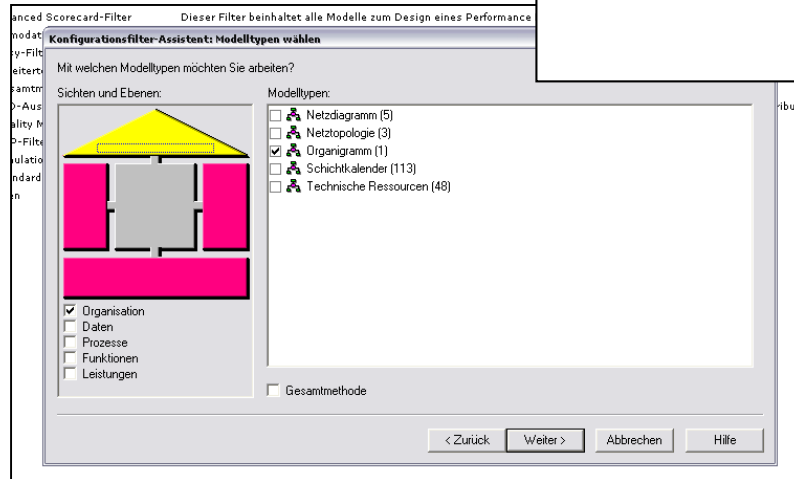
anced Scorecard-Filter Dieser Filter beinhaltet alle Modelle zum Design eines Performance
modat
y-Filt
eitert
amtm
-Aus
lity M
P-Filte
ulation
ndard
n
ribu

Konfigurationsfilter-Assistent: Modelltypen wählen

Mit welchen Modelltypen möchten Sie arbeiten?

Sichten und Ebenen:

☑ Organisation
☐ Daten
☐ Prozesse
☐ Funktionen
☐ Leistungen

Modelltypen:

☐ Netzdiagramm (5)
☐ Netztopologie (3)
☑ Organigramm (1)
☐ Schichtkalender (113)
☐ Technische Ressourcen (48)

☐ Gesamtmethode

< Zurück Weiter > Abbrechen Hilfe